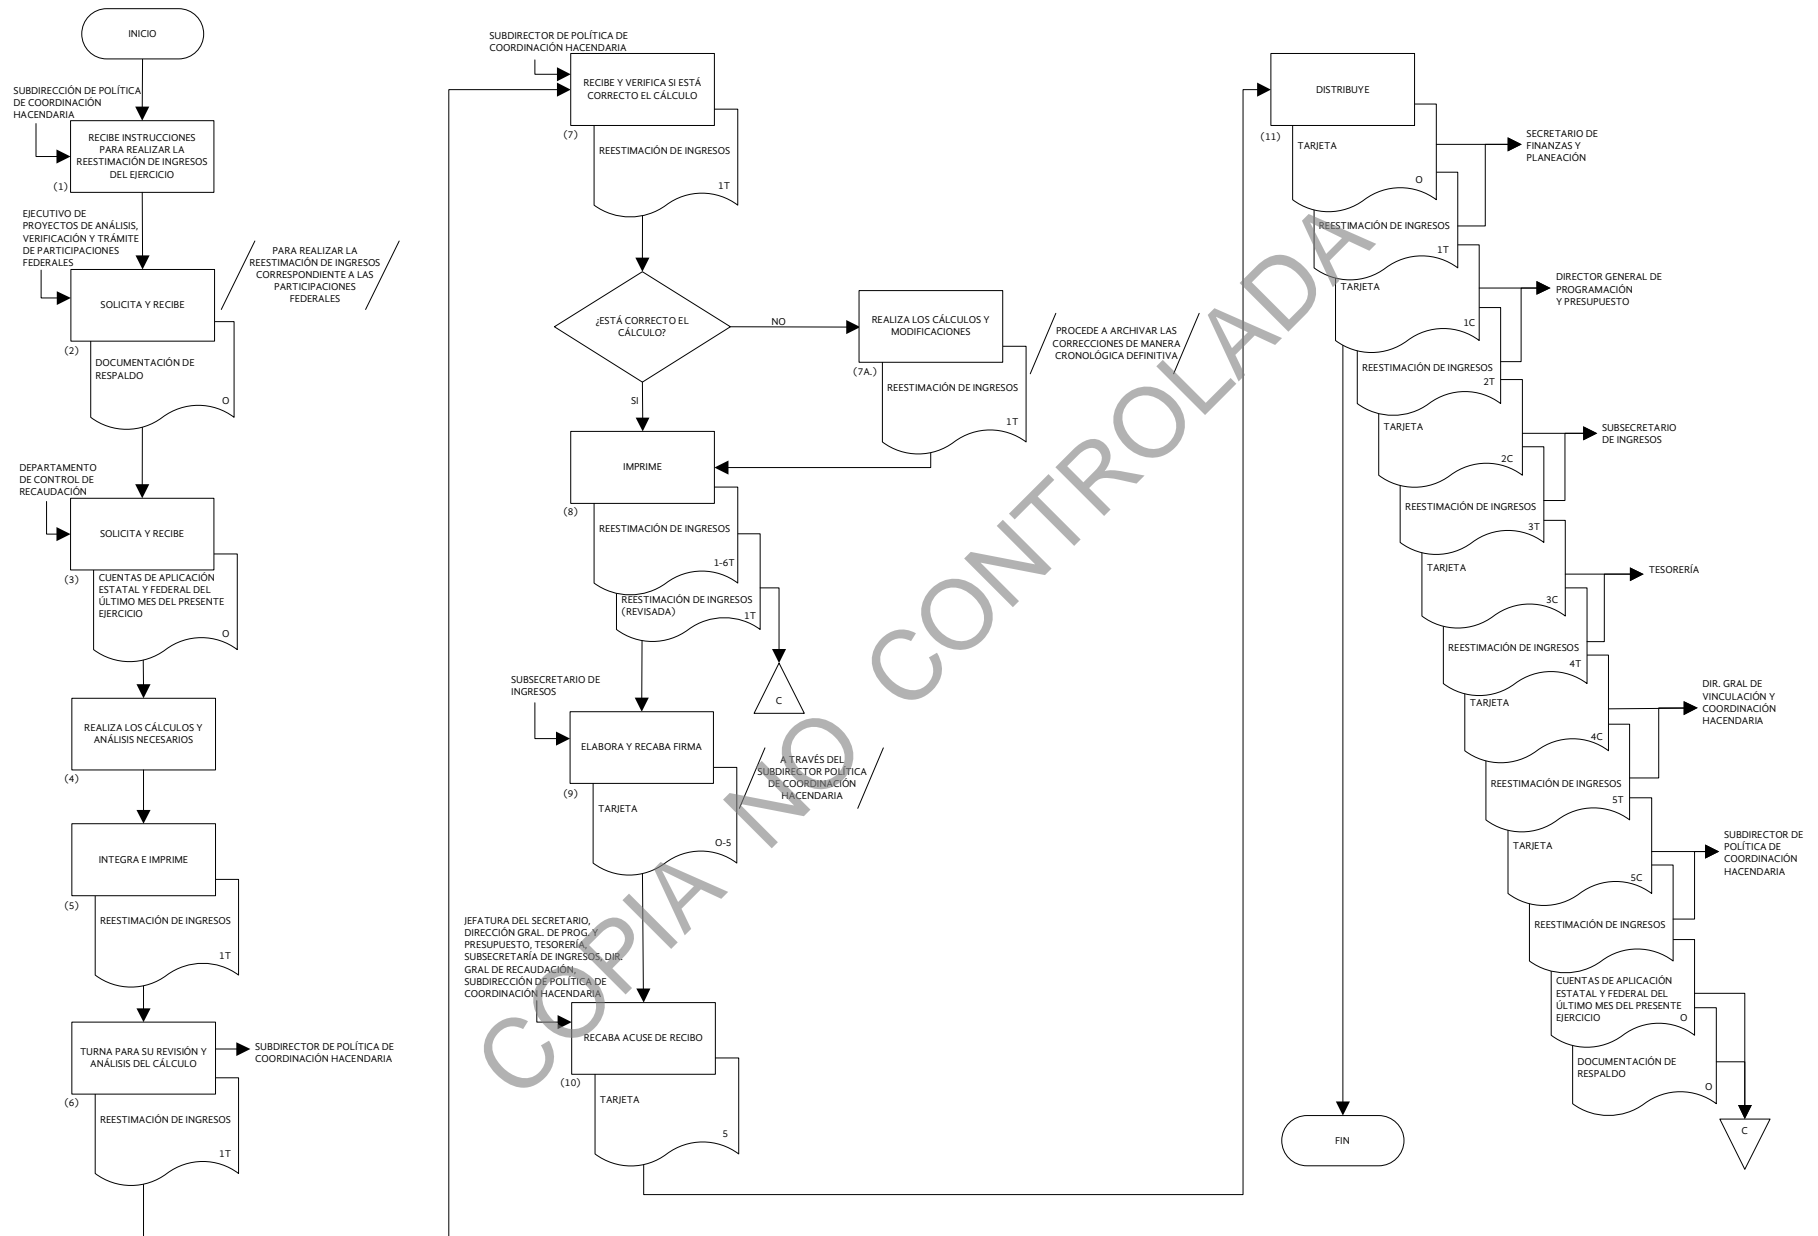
INICIO

SUBDIRECCIÓN DE POLÍTICA DE COORDINACIÓN HACENDARIA

RECIBE INSTRUCCIONES PARA REALIZAR LA REESTIMACIÓN DE INGRESOS DEL EJERCICIO

(1)

EJECUTIVO DE PROYECTOS DE ANÁLISIS, VERIFICACIÓN Y TRÁMITE DE PARTICIPACIONES FEDERALES

SOLICITA Y RECIBE

PARA REALIZAR LA REESTIMACIÓN DE INGRESOS CORRESPONDIENTE A LAS PARTICIPACIONES FEDERALES

(2)

DOCUMENTACIÓN DE RESPALDO

O

DEPARTAMENTO DE CONTROL DE RECAUDACIÓN

SOLICITA Y RECIBE

(3)

CUENTAS DE APLICACIÓN ESTATAL Y FEDERAL DEL ÚLTIMO MES DEL PRESENTE EJERCICIO

O

REALIZA LOS CÁLCULOS Y ANÁLISIS NECESARIOS

(4)

INTEGRA E IMPRIME

(5)

REESTIMACIÓN DE INGRESOS

1T

TURNA PARA SU REVISIÓN Y ANÁLISIS DEL CÁLCULO

SUBDIRECTOR DE POLÍTICA DE COORDINACIÓN HACENDARIA

(6)

REESTIMACIÓN DE INGRESOS

1T

SUBDIRECTOR DE POLÍTICA DE COORDINACIÓN HACENDARIA

RECIBE Y VERIFICA SI ESTÁ CORRECTO EL CÁLCULO

(7)

REESTIMACIÓN DE INGRESOS

1T

¿ESTÁ CORRECTO EL CÁLCULO?

NO

REALIZA LOS CÁLCULOS Y MODIFICACIONES

PROCEDE A ARCHIVAR LAS CORRECCIONES DE MANERA CRONOLÓGICA DEFINITIVA

(7A.)

REESTIMACIÓN DE INGRESOS

1T

SI

IMPRIME

(8)

REESTIMACIÓN DE INGRESOS

1-6T

REESTIMACIÓN DE INGRESOS (REVISADA)

1T

C

SUBSECRETARIO DE INGRESOS

ELABORA Y RECABA FIRMA

A TRAVÉS DEL SUBDIRECTOR POLÍTICA DE COORDINACIÓN HACENDARIA

(9)

TARJETA

O-5

JEFATURA DEL SECRETARIO, DIRECCIÓN GRAL. DE PROG. Y PRESUPUESTO, TESORERÍA, SUBSECRETARÍA DE INGRESOS, DIR. GRAL DE RECAUDACIÓN, SUBDIRECCIÓN DE POLÍTICA DE COORDINACIÓN HACENDARIA

RECABA ACUSE DE RECIBO

(10)

TARJETA

5

DISTRIBUYE

(11)

TARJETA

O

SECRETARIO DE FINANZAS Y PLANEACIÓN

REESTIMACIÓN DE INGRESOS

1T

TARJETA

DIRECTOR GENERAL DE PROGRAMACIÓN Y PRESUPUESTO

1C

REESTIMACIÓN DE INGRESOS

2T

TARJETA

SUBSECRETARIO DE INGRESOS

2C

REESTIMACIÓN DE INGRESOS

3T

TARJETA

TESORERÍA

3C

REESTIMACIÓN DE INGRESOS

4T

TARJETA

DIR. GRAL DE VINCULACIÓN Y COORDINACIÓN HACENDARIA

4C

REESTIMACIÓN DE INGRESOS

5T

TARJETA

SUBDIRECTOR DE POLÍTICA DE COORDINACIÓN HACENDARIA

5C

REESTIMACIÓN DE INGRESOS

CUENTAS DE APLICACIÓN ESTATAL Y FEDERAL DEL ÚLTIMO MES DEL PRESENTE EJERCICIO

O

DOCUMENTACIÓN DE RESPALDO

O

C

FIN

COPIA NO CONTROLADA